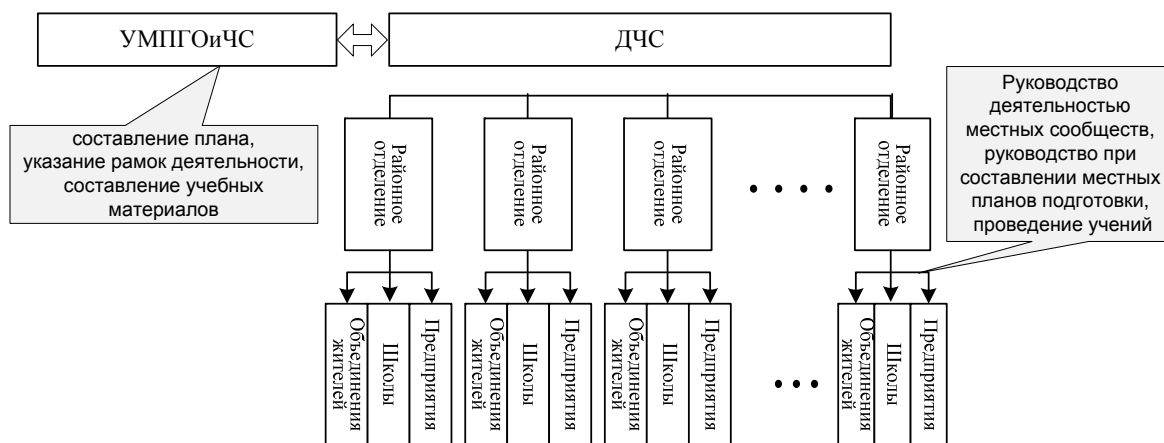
УМПГОиЧС

ДЧС

составление плана, указание рамок деятельности, составление учебных материалов

Руководство деятельностью местных сообществ, руководство при составлении местных планов подготовки, проведение учений

Районное отделение

Районное отделение

Районное отделение

Районное отделение

Объединения жителей

Школы

Предприятия

Объединения жителей

Школы

Предприятия

Объединения жителей

Школы

Предприятия

Объединения жителей

Школы

Предприятия